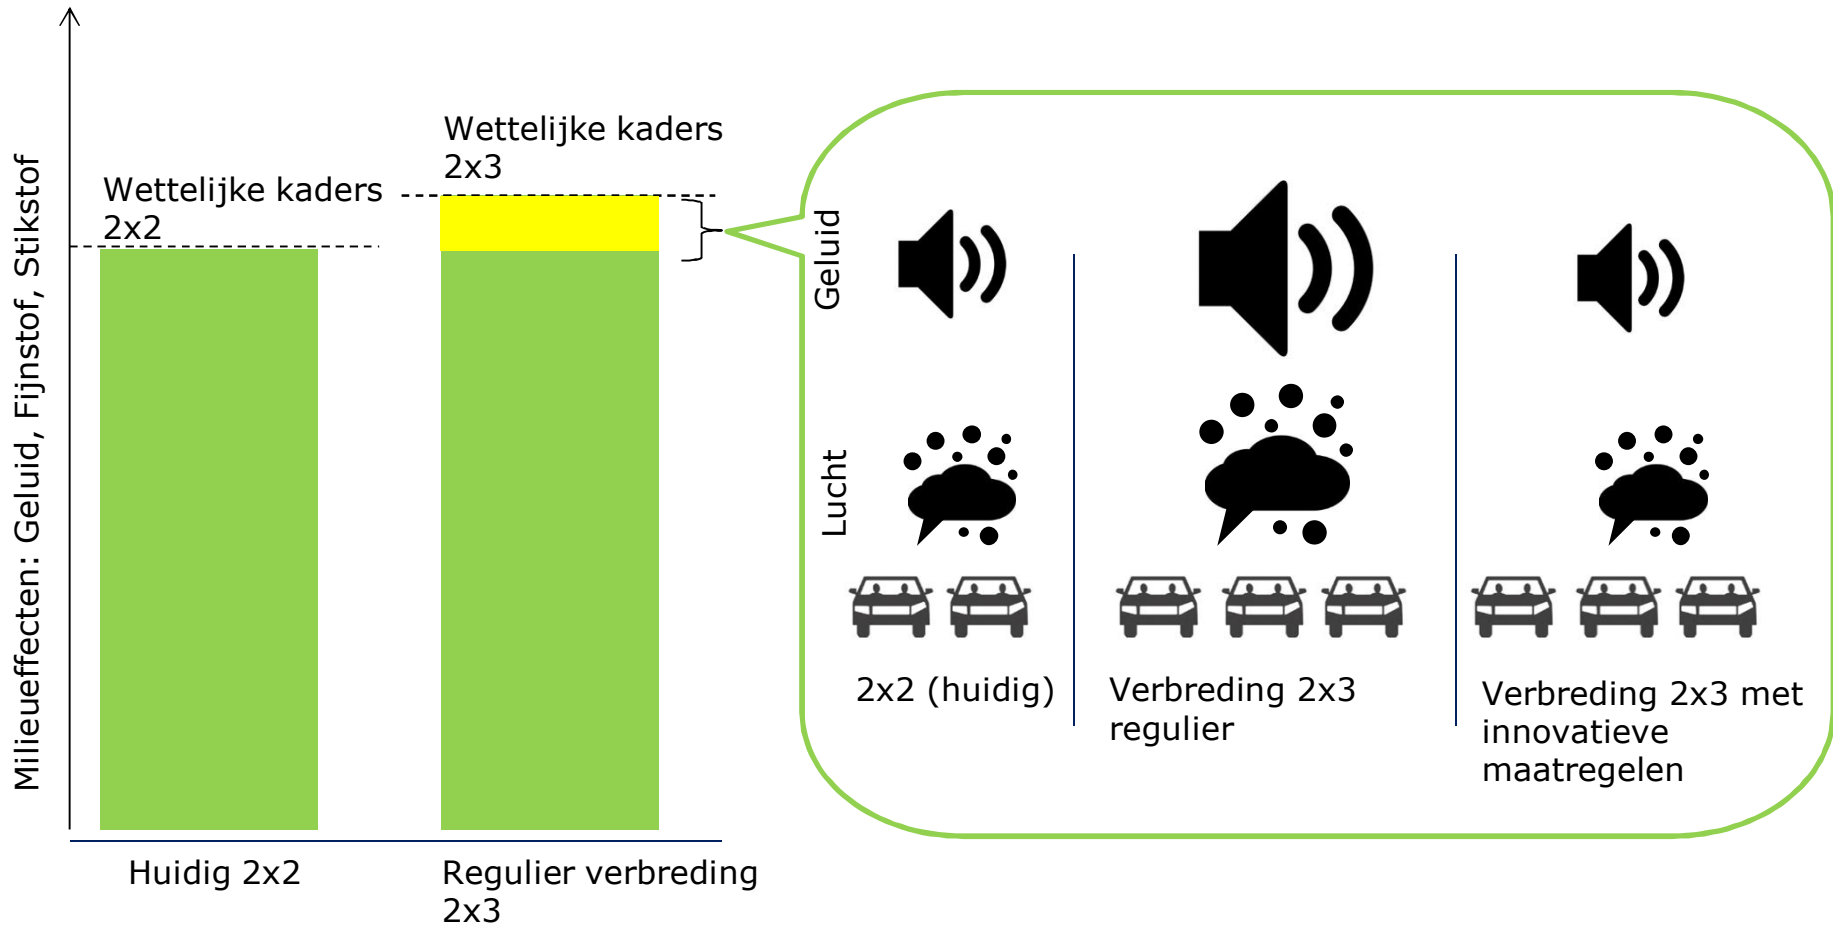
Milieueffecten: Geluid, Fijnstof, Stikstof

Wettelijke kaders 2x2

Wettelijke kaders 2x3

Huidig 2x2

Regulier verbreding 2x3

Geluid

Lucht

2x2 (huidig)

Verbreding 2x3 regulier

Verbreding 2x3 met innovatieve maatregelen